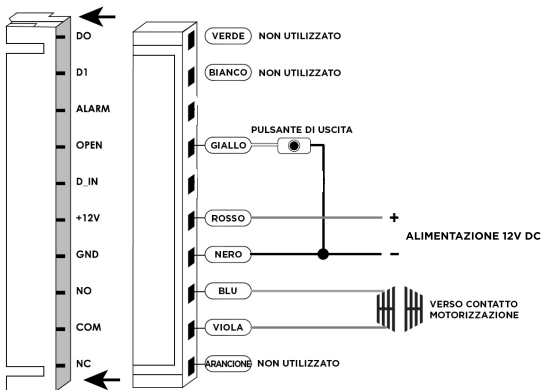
DO
D1
ALARM
OPEN
D_IN
+12V
GND
NO
COM
NC

VERDE NON UTILIZZATO
BIANCO NON UTILIZZATO
PULSANTE DI USCITA
GIALLO
ROSSO
+
ALIMENTAZIONE 12V DC
NERO
–
BLU
VIOLA
VERSO CONTATTO MOTORIZZAZIONE
ARANCIONE NON UTILIZZATO